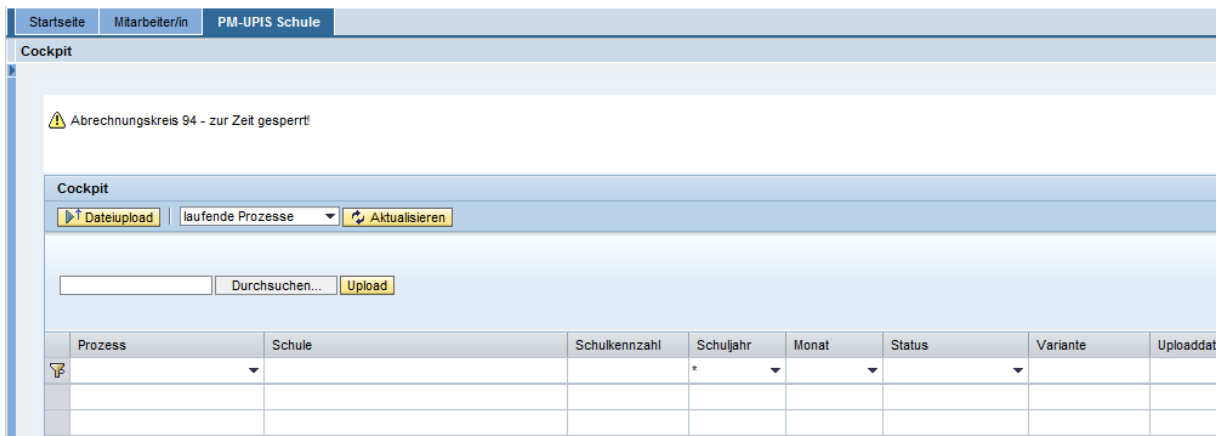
Startseite Mitarbeiter/in PM-UPIS Schule

Cockpit

Abrechnungskreis 94 - zur Zeit gesperrt!

Cockpit

Dateiupload | laufende Prozesse | Aktualisieren

Durchsuchen... Upload

| Prozess | Schule | Schulkennzahl | Schuljahr | Monat | Status | Variante | Uploaddat |
|---|---|---|---|---|---|---|---|
| | | | * | | | | |
| | | | | | | | |
| | | | | | | | |